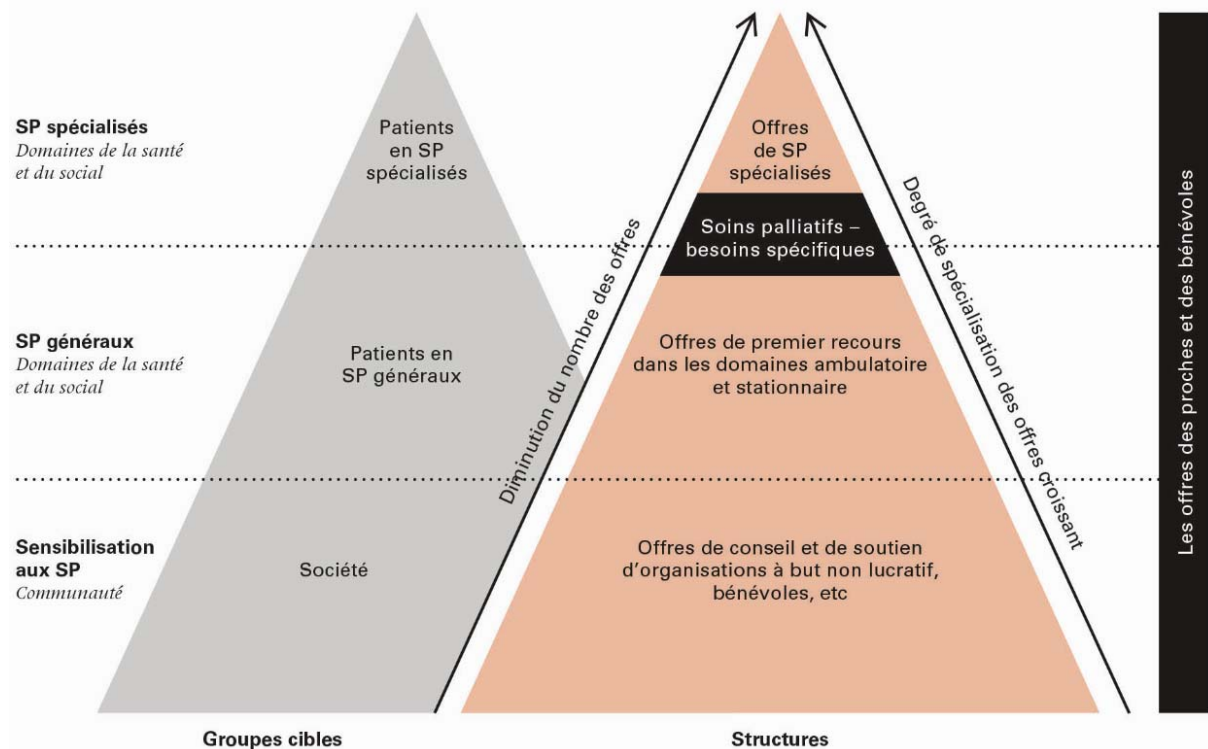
SP spécialisés
Domaines de la santé et du social

SP généraux
Domaines de la santé et du social

Sensibilisation aux SP
Communauté

Patients en SP spécialisés

Patients en SP généraux

Société

Groupes cibles

Diminution du nombre des offres

Offres de SP spécialisés

Soins palliatifs – besoins spécifiques

Offres de premier recours dans les domaines ambulatoire et stationnaire

Offres de conseil et de soutien d'organisations à but non lucratif, bénévoles, etc

Structures

Degré de spécialisation des offres croissant

Les offres des proches et des bénévoles